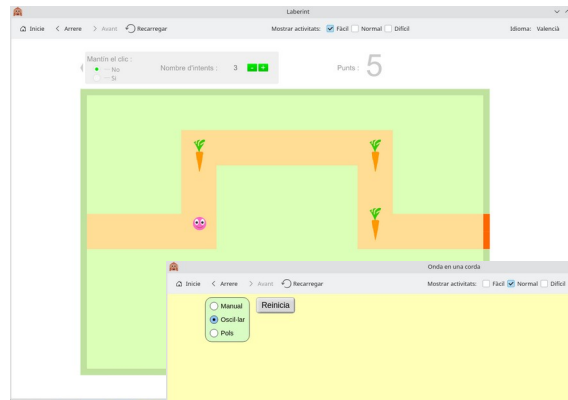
Laberint

Inicie < Arrere > Avant Recarregar

Mostrar activitats: Fàcil Normal Difícil

Idioma: Valencià

Mantín el clic :
No
Sí

Nombre d'intents : 3 - +

Punts : 5

Onda en una corda

Inicie < Arrere > Avant Recarregar

Mostrar activitats: Fàcil Normal Difícil

Manual
Oscil·lar
Pols

Reinicia